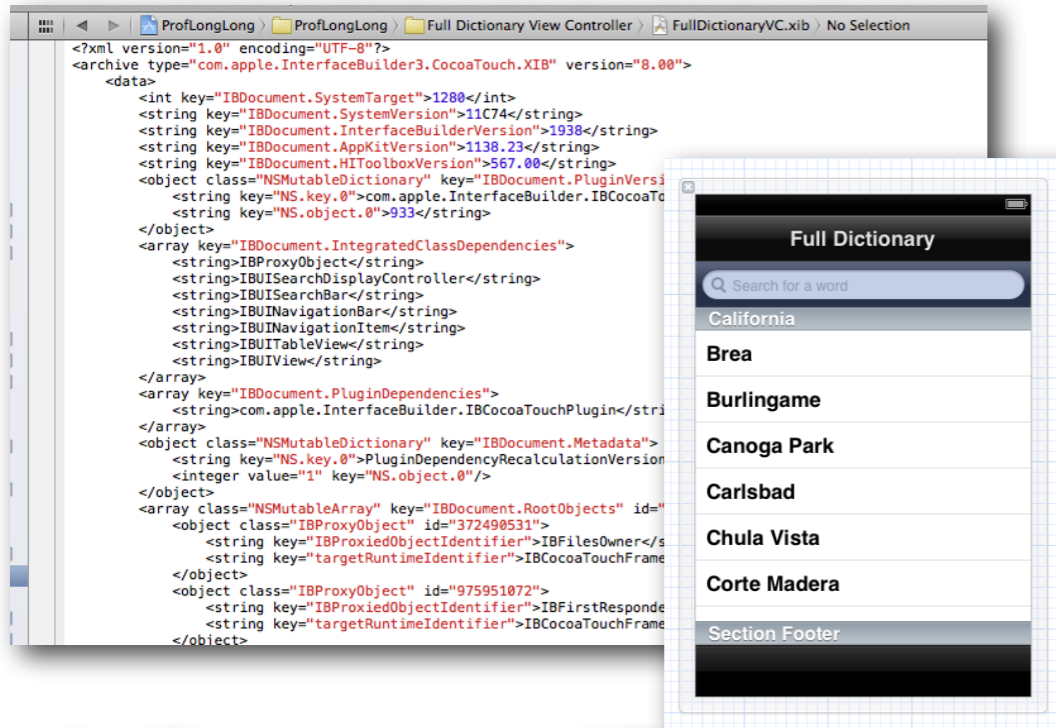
ProfLongLong > ProfLongLong > Full Dictionary View Controller > FullDictionaryVC.xib > No Selection

<?xml version="1.0" encoding="UTF-8"?>
<archive type="com.apple.InterfaceBuilder3.CocoaTouch.XIB" version="8.00">
<data>
<int key="IBDocument.SystemTarget">1280</int>
<string key="IBDocument.SystemVersion">11C74</string>
<string key="IBDocument.InterfaceBuilderVersion">1938</string>
<string key="IBDocument.AppKitVersion">1138.23</string>
<string key="IBDocument.HIToolboxVersion">567.00</string>
<object class="NSMutableDictionary" key="IBDocument.PluginVersi
<string key="NS.key.0">com.apple.InterfaceBuilder.IBCocoaTo
<string key="NS.object.0">933</string>
</object>
<array key="IBDocument.IntegratedClassDependencies">
<string>IBProxyObject</string>
<string>IBUISearchDisplayController</string>
<string>IBUISearchBar</string>
<string>IBUINavigationBar</string>
<string>IBUINavigationItem</string>
<string>IBUITableView</string>
<string>IBUIView</string>
</array>
<array key="IBDocument.PluginDependencies">
<string>com.apple.InterfaceBuilder.IBCocoaTouchPlugin</stri
</array>
<object class="NSMutableDictionary" key="IBDocument.Metadata">
<string key="NS.key.0">PluginDependencyRecalculationVersion
<integer value="1" key="NS.object.0"/>
</object>
<array class="NSMutableArray" key="IBDocument.RootObjects" id="
<object class="IBProxyObject" id="372490531">
<string key="IBProxiedObjectIdentifier">IBFilesOwner</s
<string key="targetRuntimeIdentifier">IBCocoaTouchFrame
</object>
<object class="IBProxyObject" id="975951072">
<string key="IBProxiedObjectIdentifier">IBFirstResponde
<string key="targetRuntimeIdentifier">IBCocoaTouchFrame
</object>

Full Dictionary
Search for a word
California
Brea
Burlingame
Canoga Park
Carlsbad
Chula Vista
Corte Madera
Section Footer